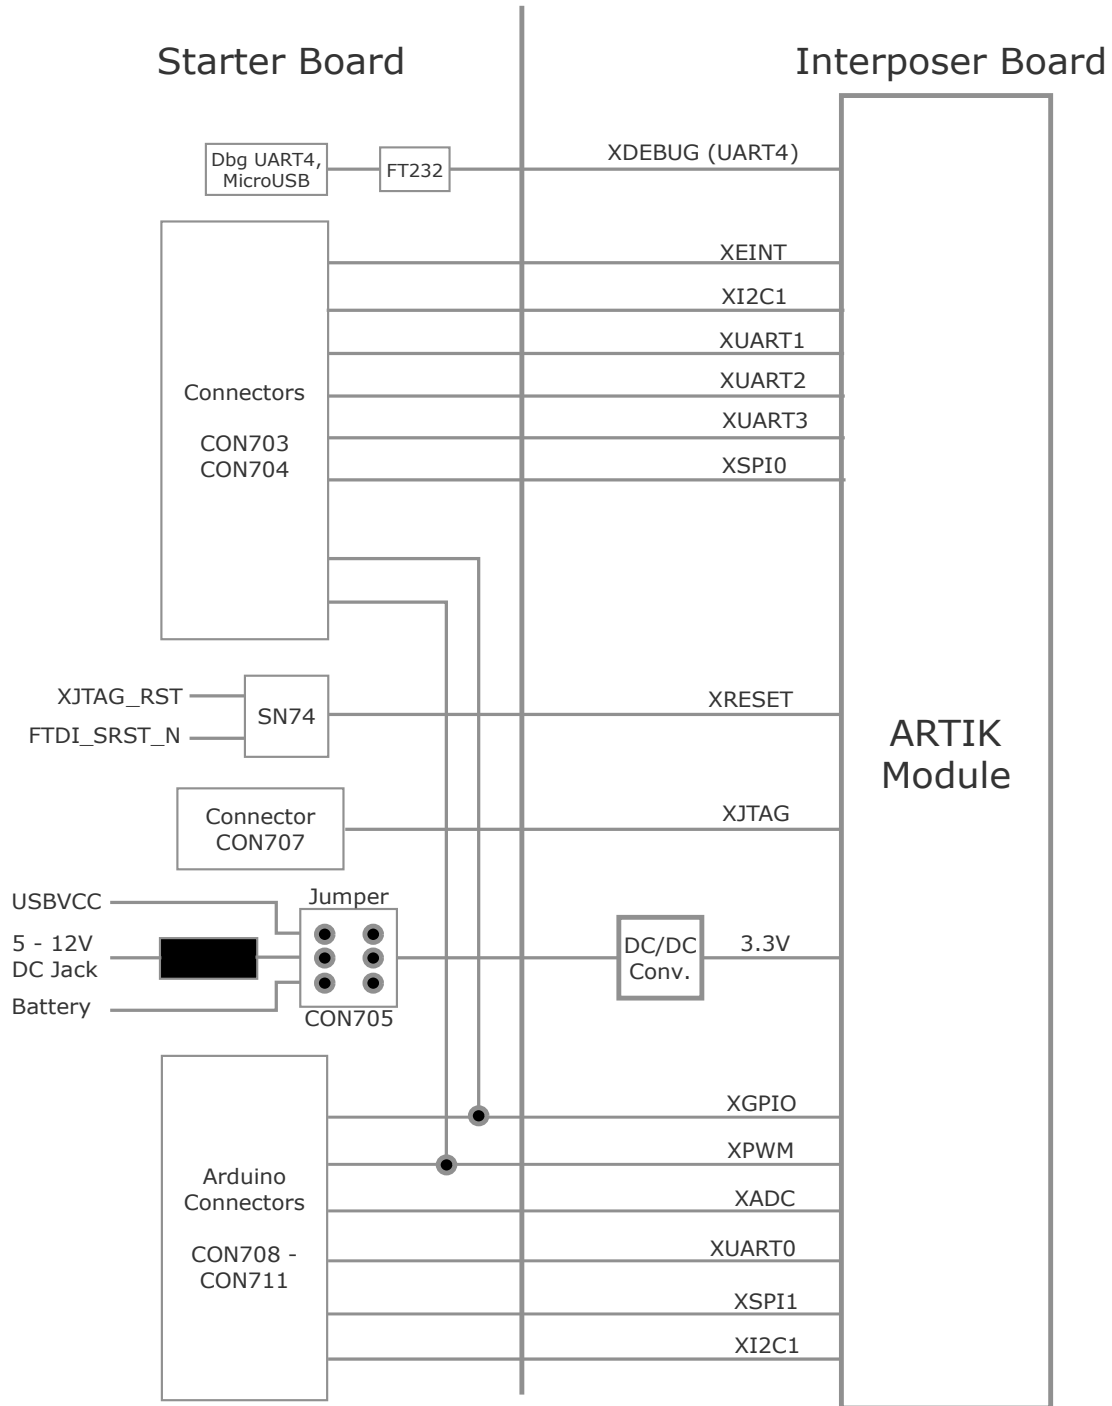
Starter Board

Interposer Board

Dbg UART4, MicroUSB

FT232

XDEBUG (UART4)

Connectors

CON703
CON704

XEINT

XI2C1

XUART1

XUART2

XUART3

XSPI0

XJTAG_RST

FTDI_SRST_N

SN74

XRESET

ARTIK Module

Connector CON707

XJTAG

USBVCC

5 - 12V DC Jack

Battery

Jumper

CON705

DC/DC Conv.

3.3V

Arduino Connectors

CON708 - CON711

XGPIO

XPWM

XADC

XUART0

XSPI1

XI2C1